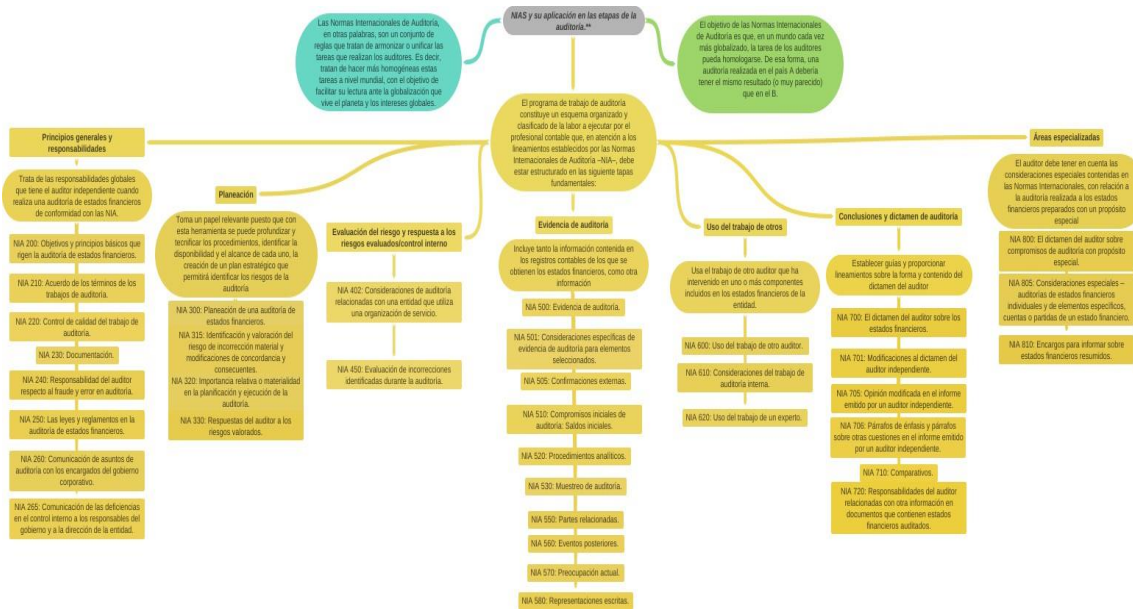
NIAS y su aplicación en las etapas de la auditoría.**

Las Normas Internacionales de Auditoría, en otras palabras, son un conjunto de reglas que tratan de armonizar o unificar las tareas que realizan los auditores. Es decir, tratan de hacer más homogéneas estas tareas a nivel mundial, con el objetivo de facilitar su lectura ante la globalización que vive el planeta y los intereses globales.

El objetivo de las Normas Internacionales de Auditoría es que, en un mundo cada vez más globalizado, la tarea de los auditores pueda homologarse. De esa forma, una auditoría realizada en el país A debería tener el mismo resultado (o muy parecido) que en el B.

El programa de trabajo de auditoría constituye un esquema organizado y clasificado de la labor a ejecutar por el profesional contable que, en atención a los lineamientos establecidos por las Normas Internacionales de Auditoría –NIA–, debe estar estructurado en las siguiente tapas fundamentales:

Principios generales y responsabilidades

Trata de las responsabilidades globales que tiene el auditor independiente cuando realiza una auditoría de estados financieros de conformidad con las NIA.

NIA 200: Objetivos y principios básicos que rigen la auditoría de estados financieros.

NIA 210: Acuerdo de los términos de los trabajos de auditoría.

NIA 220: Control de calidad del trabajo de auditoría.

NIA 230: Documentación.

NIA 240: Responsabilidad del auditor respecto al fraude y error en auditoría.

NIA 250: Las leyes y reglamentos en la auditoría de estados financieros.

NIA 260: Comunicación de asuntos de auditoría con los encargados del gobierno corporativo.

NIA 265: Comunicación de las deficiencias en el control interno a los responsables del gobierno y a la dirección de la entidad.

Planeación

Toma un papel relevante puesto que con esta herramienta se puede profundizar y tecnificar los procedimientos, identificar la disponibilidad y el alcance de cada uno, la creación de un plan estratégico que permitirá identificar los riesgos de la auditoría

NIA 300: Planeación de una auditoría de estados financieros.
NIA 315: Identificación y valoración del riesgo de incorrección material y modificaciones de concordancia y consecuentes.
NIA 320: Importancia relativa o materialidad en la planificación y ejecución de la auditoría.
NIA 330: Respuestas del auditor a los riesgos valorados.

Evaluación del riesgo y respuesta a los riesgos evaluados/control interno

NIA 402: Consideraciones de auditoría relacionadas con una entidad que utiliza una organización de servicio.

NIA 450: Evaluación de incorrecciones identificadas durante la auditoría.

Evidencia de auditoría

Incluye tanto la información contenida en los registros contables de los que se obtienen los estados financieros, como otra información

NIA 500: Evidencia de auditoría.

NIA 501: Consideraciones específicas de evidencia de auditoría para elementos seleccionados.

NIA 505: Confirmaciones externas.

NIA 510: Compromisos iniciales de auditoría: Saldos iniciales.

NIA 520: Procedimientos analíticos.

NIA 530: Muestreo de auditoría.

NIA 550: Partes relacionadas.

NIA 560: Eventos posteriores.

NIA 570: Preocupación actual.

NIA 580: Representaciones escritas.

Uso del trabajo de otros

Usa el trabajo de otro auditor que ha intervenido en uno o más componentes incluidos en los estados financieros de la entidad.

NIA 600: Uso del trabajo de otro auditor.

NIA 610: Consideraciones del trabajo de auditoría interna.

NIA 620: Uso del trabajo de un experto.

Conclusiones y dictamen de auditoría

Establecer guías y proporcionar lineamientos sobre la forma y contenido del dictamen del auditor

NIA 700: El dictamen del auditor sobre los estados financieros.

NIA 701: Modificaciones al dictamen del auditor independiente.

NIA 705: Opinión modificada en el informe emitido por un auditor independiente.

NIA 706: Párrafos de énfasis y párrafos sobre otras cuestiones en el informe emitido por un auditor independiente.

NIA 710: Comparativos.

NIA 720: Responsabilidades del auditor relacionadas con otra información en documentos que contienen estados financieros auditados.

Áreas especializadas

El auditor debe tener en cuenta las consideraciones especiales contenidas en las Normas Internacionales, con relación a la auditoría realizada a los estados financieros preparados con un propósito especial

NIA 800: El dictamen del auditor sobre compromisos de auditoría con propósito especial.

NIA 805: Consideraciones especiales – auditorías de estados financieros individuales y de elementos específicos, cuentas o partidas de un estado financiero.

NIA 810: Encargos para informar sobre estados financieros resumidos.